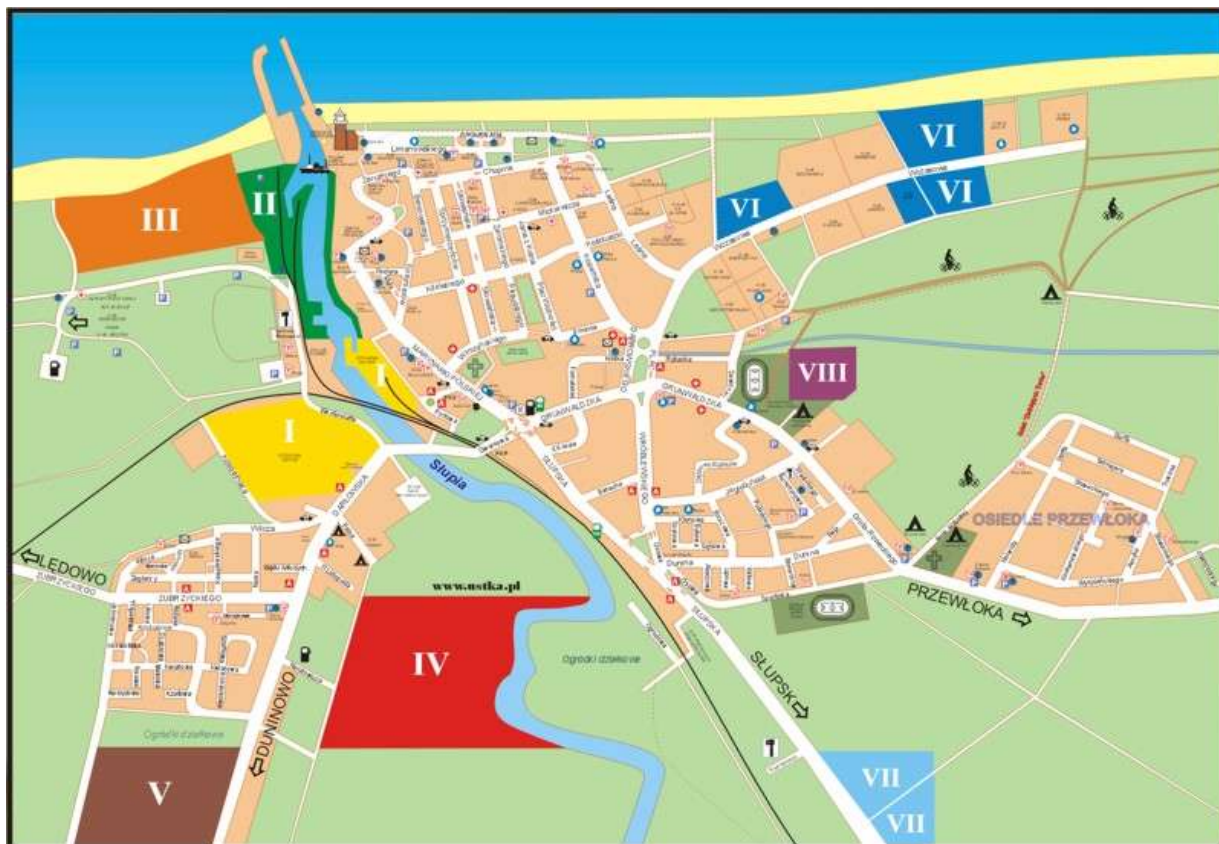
VI
VI
VI
III
II
I
I
VIII
Słupia
OSIEDLE PRZEWŁOKA
ŁĘDOWO
www.ustka.pl
IV
V
DUNINOWO
SŁUPSK
PRZEWŁOKA
VII
VII
Ogrodki działkowe
Ogrodki działkowe
Wczasowa
Limanowskiego
Grunwaldzka
Słupska
Marynarki Polskiej